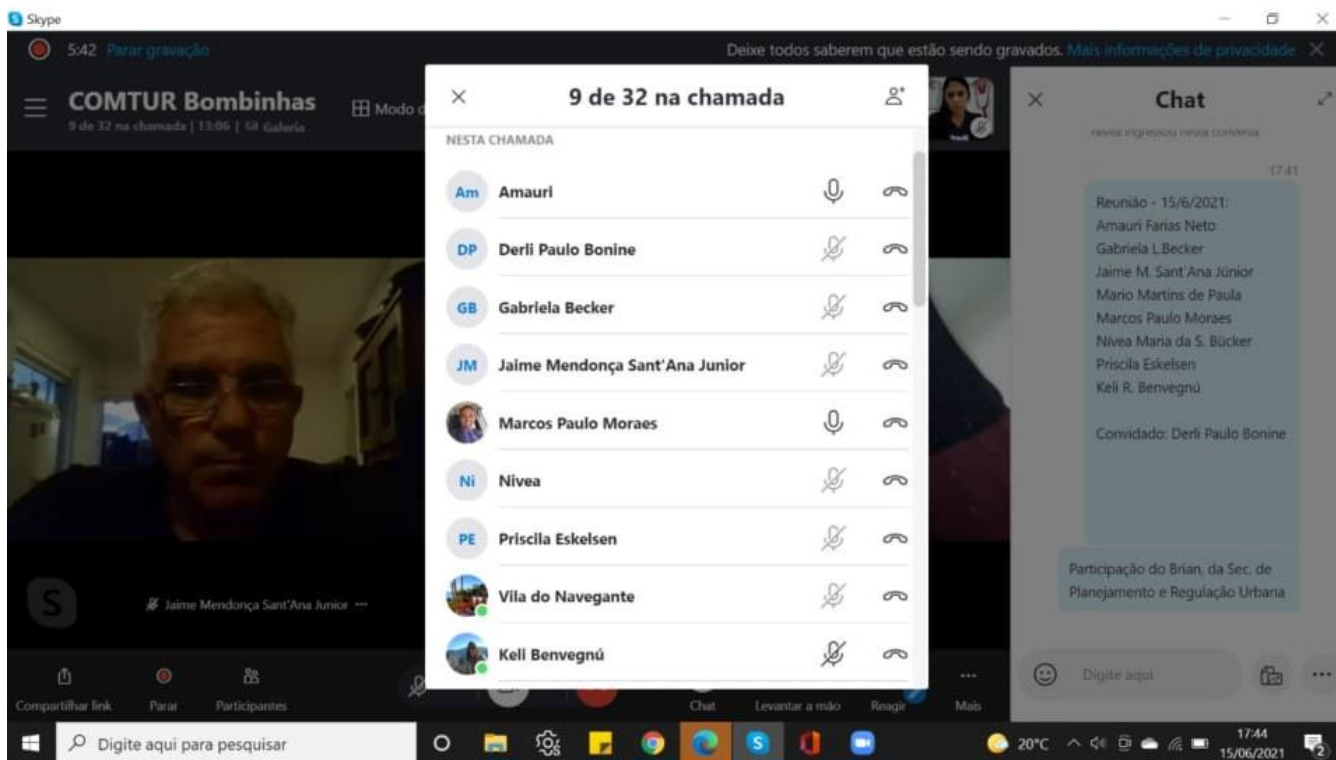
Skype

5:42 Parar gravação

Deixe todos saberem que estão sendo gravados. Mais informações de privacidade

COMTUR Bombinhas
9 de 32 na chamada | 13:06 | Galeria

Modo d

9 de 32 na chamada

NESTA CHAMADA

Am Amauri
DP Derli Paulo Bonine
GB Gabriela Becker
JM Jaime Mendonça Sant'Ana Junior
Marcos Paulo Moraes
Ni Nivea
PE Priscila Eskelsen
Vila do Navegante
Keli Benvegnú

Chat

Nivea ingressou nesta conversa

17:41

Reunião - 15/6/2021:
Amauri Farias Neto
Gabriela L.Becker
Jaime M. Sant'Ana Júnior
Mario Martins de Paula
Marcos Paulo Moraes
Nivea Maria da S. Bücker
Priscila Eskelsen
Keli R. Benvegnú

Convidado: Derli Paulo Bonine

Participação do Brian, da Sec. de Planejamento e Regulação Urbana

Digite aqui

S

Jaime Mendonça Sant'Ana Junior ···

Compartilhar link
Parar
Participantes
Chat
Levantar a mão
Reagir
Mais

Digite aqui para pesquisar

20°C
17:44
15/06/2021
2